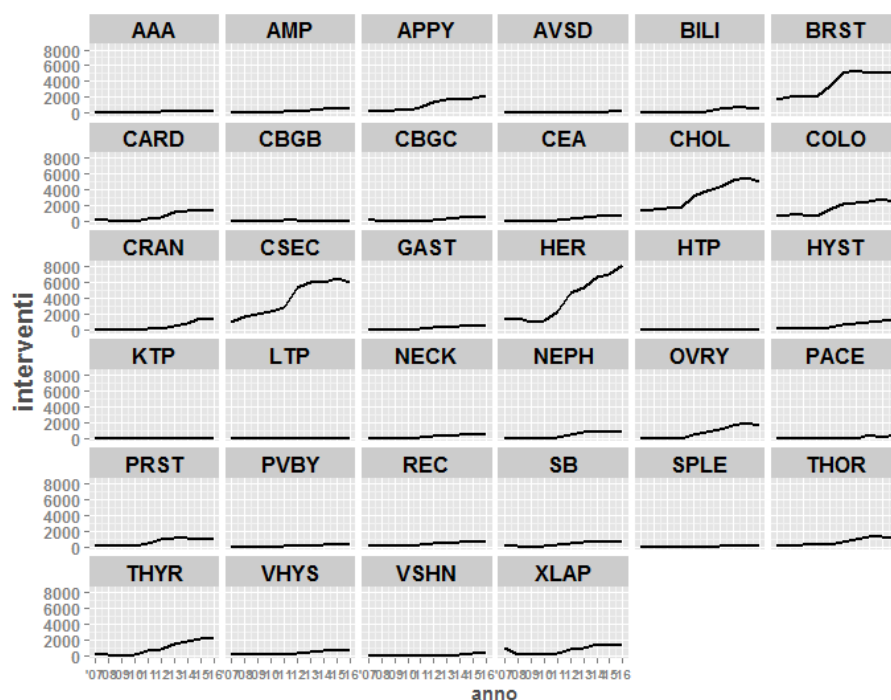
AAA AMP APPY AVSD BILI BRST

CARD CBGB CBGC CEA CHOL COLO

CRAN CSEC GAST HER HTP HYST

KTP LTP NECK NEPH OVRY PACE

PRST PVBY REC SB SPLE THOR

THYR VHYS VSHN XLAP

8000
6000
4000
2000
0

interventi

'07 08 09 10 11 12 13 14 15 16

anno